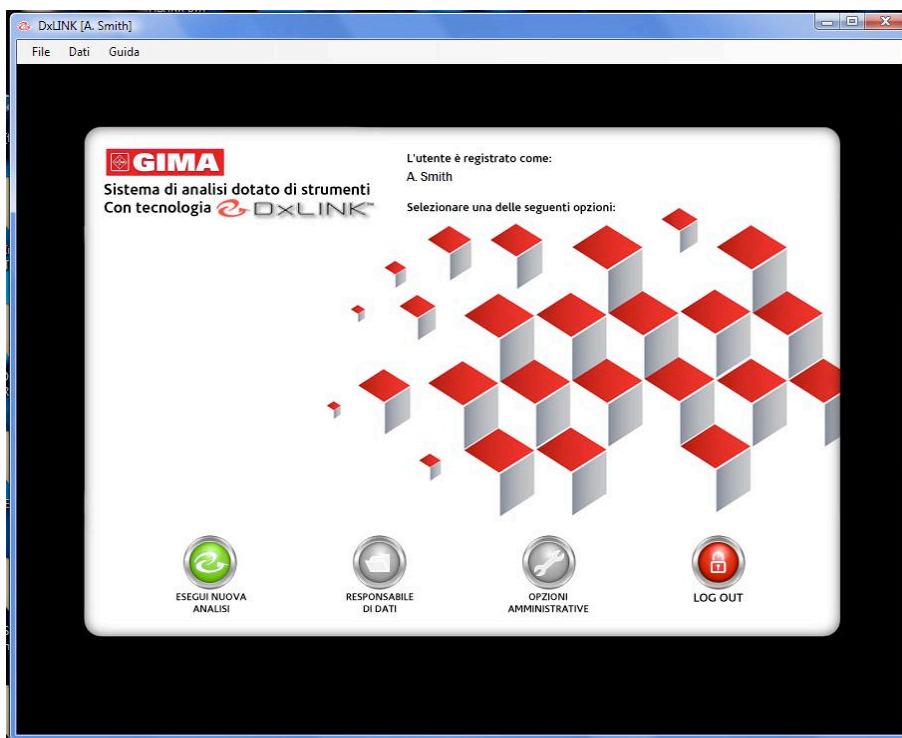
DxLINK [A. Smith]

File Dati Guida

GIMA

Sistema di analisi dotato di strumenti Con tecnologia DxLINK™

L'utente è registrato come:
A. Smith

Selezionare una delle seguenti opzioni:

ESEGUI NUOVA ANALISI

RESPONSABILE DI DATI

OPZIONI AMMINISTRATIVE

LOG OUT